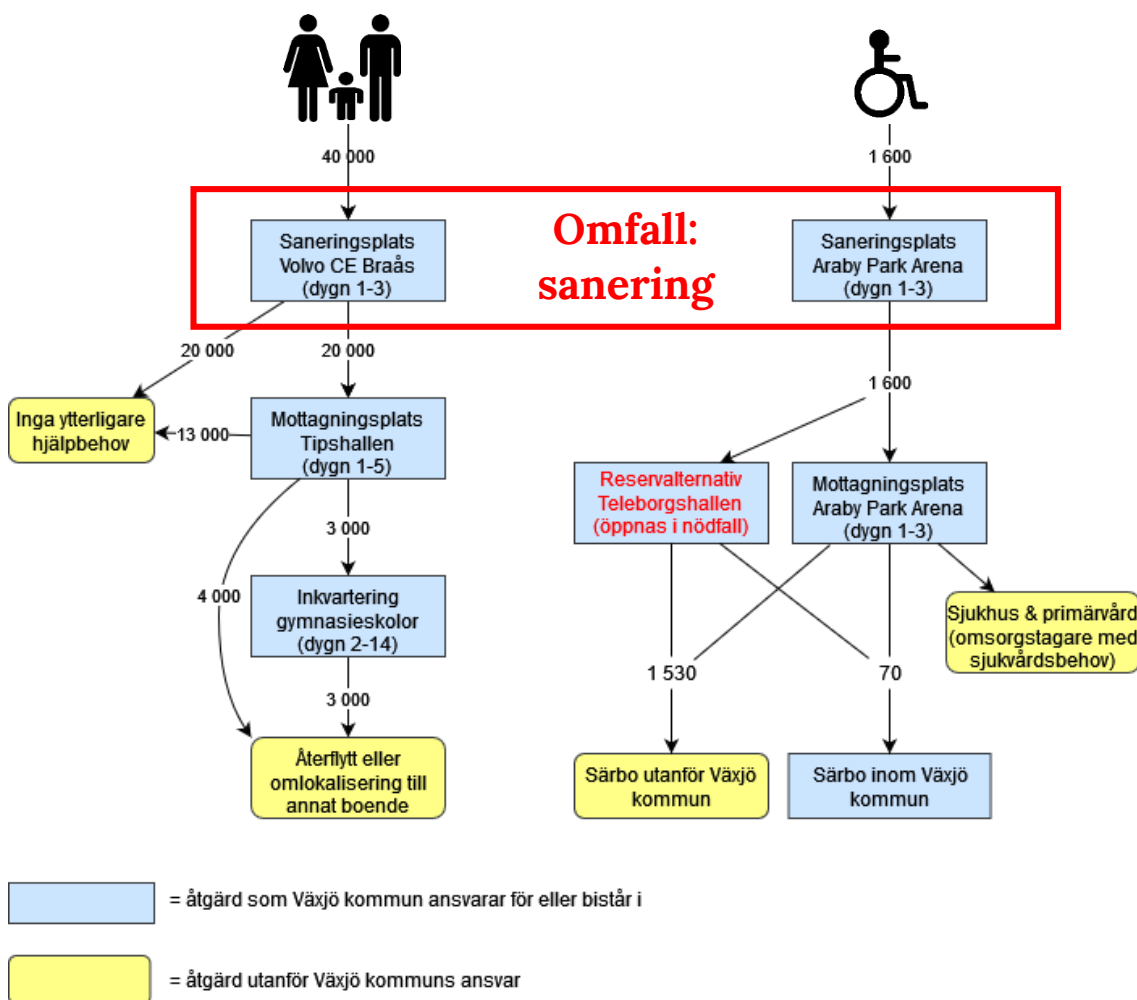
40 000

1 600

Saneringsplats Volvo CE Braås (dygn 1-3)

Omfall: sanering

Saneringsplats Araby Park Arena (dygn 1-3)

20 000

20 000

Inga ytterligare hjälpbehov

13 000

Mottagningsplats Tipshallen (dygn 1-5)

3 000

4 000

Inkvartering gymnasieskolor (dygn 2-14)

3 000

Återflytt eller omlokalisering till annat boende

1 600

Reservalternativ Teleborgshallen (öppnas i nödfall)

Mottagningsplats Araby Park Arena (dygn 1-3)

Sjukhus & primärvård (omsorgstagare med sjukvårdsbehov)

1 530

70

Särbo utanför Växjö kommun

Särbo inom Växjö kommun

= åtgärd som Växjö kommun ansvarar för eller bistår i

= åtgärd utanför Växjö kommuns ansvar